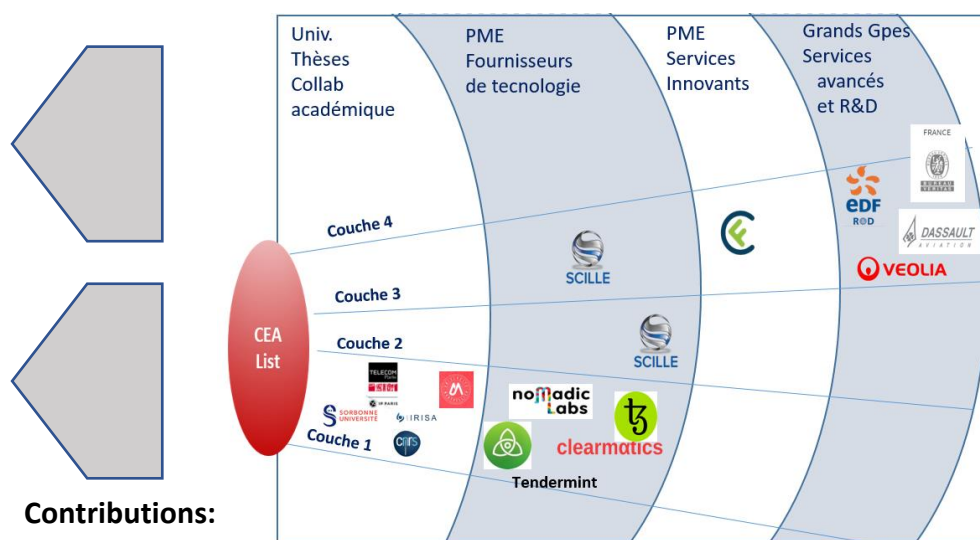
Univ.
Thèses
Collab
académique

PME
Fournisseurs
de tecnologie

PME
Services
Innovants

Grands Gpes
Services
avancés
et R&D

FRANCE

BUREAU VERITAS

EDF
R&D

DASSAULT
AVIATION

VEOLIA

Couche 4

SCILLE

Couche 3

Couche 2

SCILLE

CEA
List

TELECOM
Paris

IP PARIS

SORBONNE
UNIVERSITÉ

IRISA

CNRS

Couche 1

nomadic
Labs

clearmatics

Tendermint

Contributions: